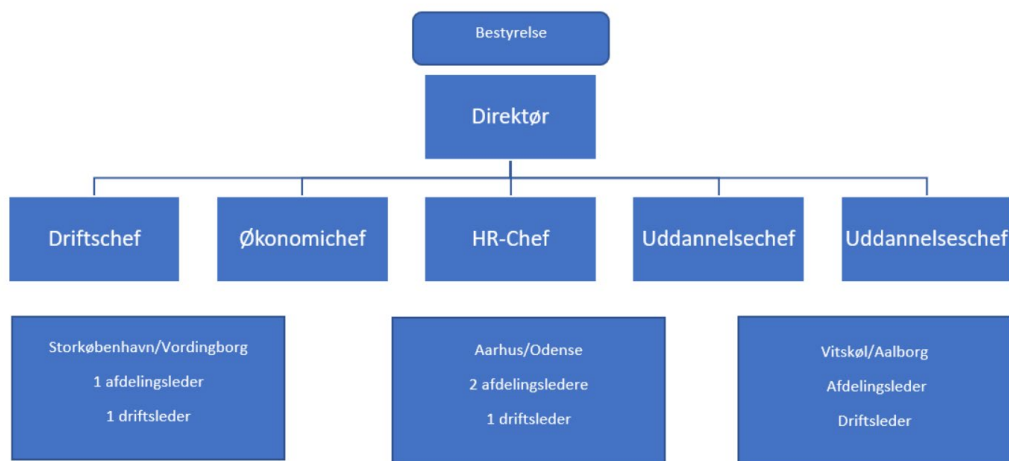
Bestyrelse

Direktør

Driftschef

Økonomichef

HR-Chef

Uddannelsechef

Uddannelseschef

Storkøbenhavn/Vordingborg
1 afdelingsleder
1 driftsleder

Aarhus/Odense
2 afdelingsledere
1 driftsleder

Vitskøl/Aalborg
Afdelingsleder
Driftsleder